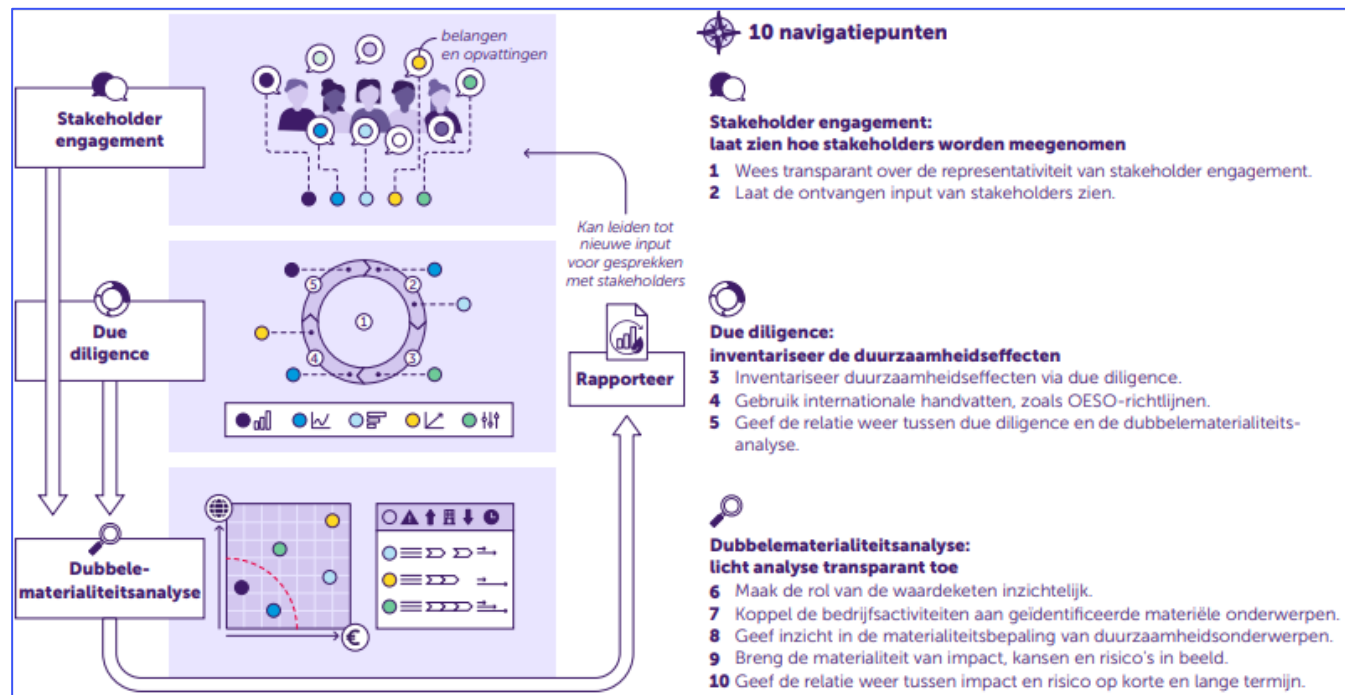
belangen en opvattingen

Stakeholder engagement

Kan leiden tot nieuwe input voor gesprekken met stakeholders

Due diligence

1

2

3

4

5

Rapporteer

Dubbelematerialiteitsanalyse

€

10 navigatiepunten

Stakeholder engagement: laat zien hoe stakeholders worden meegenomen

1 Wees transparant over de representativiteit van stakeholder engagement.
2 Laat de ontvangen input van stakeholders zien.

Due diligence: inventariseer de duurzaamheidseffecten

3 Inventariseer duurzaamheidseffecten via due diligence.
4 Gebruik internationale handvatten, zoals OESO-richtlijnen.
5 Geef de relatie weer tussen due diligence en de dubbelematerialiteitsanalyse.

Dubbelematerialiteitsanalyse: licht analyse transparant toe

6 Maak de rol van de waardeketen inzichtelijk.
7 Koppel de bedrijfsactiviteiten aan geïdentificeerde materiële onderwerpen.
8 Geef inzicht in de materialiteitsbepaling van duurzaamheidsonderwerpen.
9 Breng de materialiteit van impact, kansen en risico's in beeld.
10 Geef de relatie weer tussen impact en risico op korte en lange termijn.